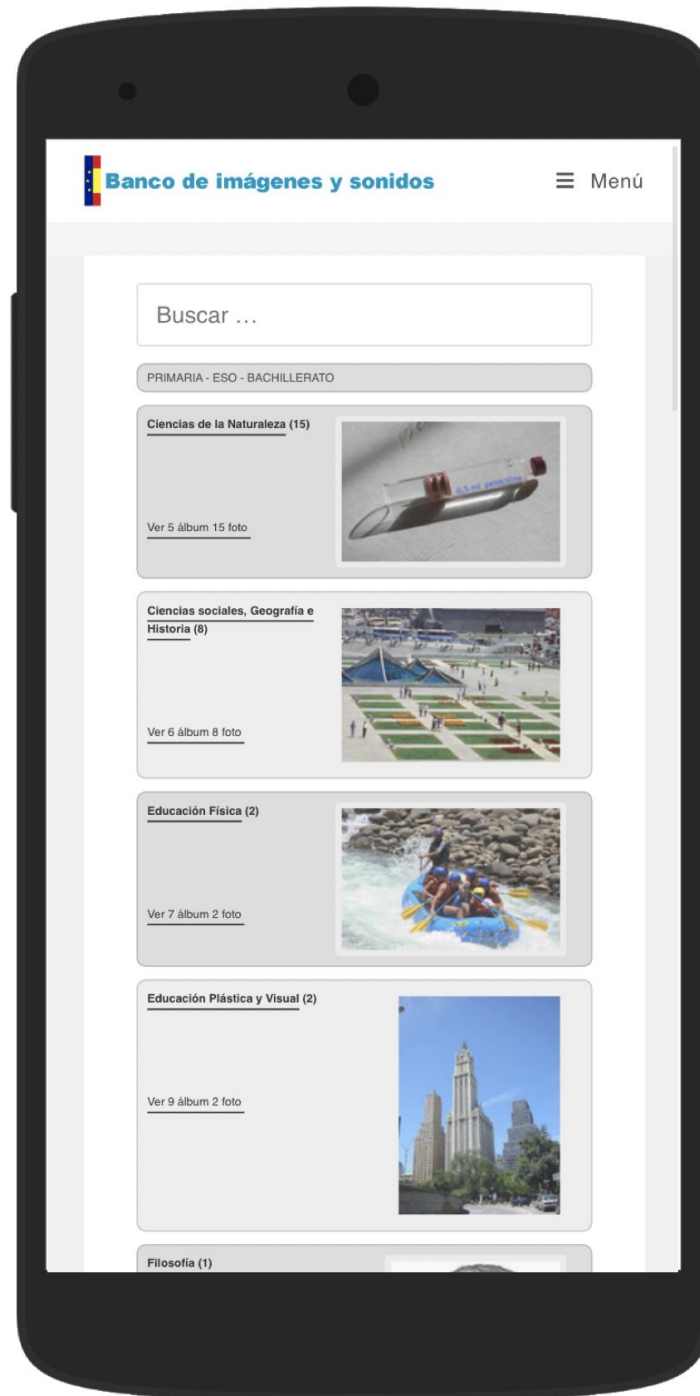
Banco de imágenes y sonidos

☰ Menú

Buscar …

PRIMARIA - ESO - BACHILLERATO

Ciencias de la Naturaleza (15)

Ver 5 álbum 15 foto

Ciencias sociales, Geografía e Historia (8)

Ver 6 álbum 8 foto

Educación Física (2)

Ver 7 álbum 2 foto

Educación Plástica y Visual (2)

Ver 9 álbum 2 foto

Filosofía (1)